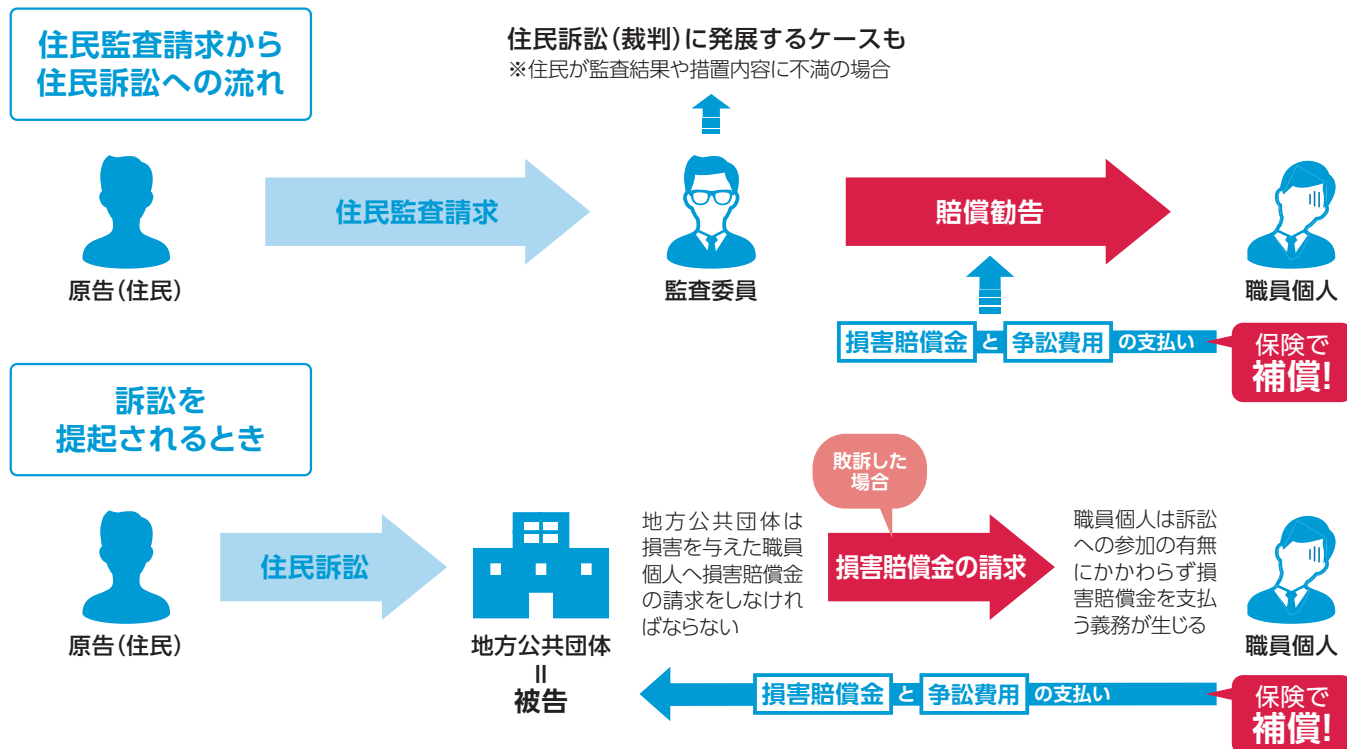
住民監査請求から
住民訴訟への流れ

住民訴訟（裁判）に発展するケースも
※住民が監査結果や措置内容に不満の場合

原告（住民）

住民監査請求

監査委員

賠償勧告

職員個人

損害賠償金 と 争訟費用 の支払い

保険で
補償!

訴訟を
提起されるとき

原告（住民）

住民訴訟

地方公共団体
II
被告

地方公共団体は損害を与えた職員個人へ損害賠償金の請求をしなければならない

敗訴した
場合

損害賠償金の請求

職員個人は訴訟への参加の有無にかかわらず損害賠償金を支払う義務が生じる

職員個人

損害賠償金 と 争訟費用 の支払い

保険で
補償!